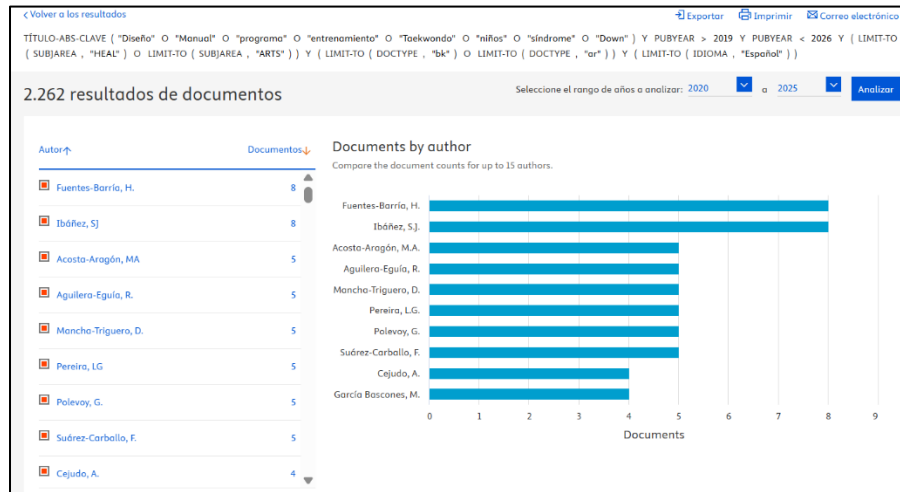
‹ Volver a los resultados

Exportar Imprimir Correo electrónico

TÍTULO-ABS-CLAVE ( "Diseño" O "Manual" O "programa" O "entrenamiento" O "Taekwondo" O "niños" O "síndrome" O "Down" ) Y PUBYEAR > 2019 Y PUBYEAR < 2026 Y ( LIMIT-TO ( SUBJAREA , "HEAL" ) O LIMIT-TO ( SUBJAREA , "ARTS" ) ) Y ( LIMIT-TO ( DOCTYPE , "bk" ) O LIMIT-TO ( DOCTYPE , "ar" ) ) Y ( LIMIT-TO ( IDIOMA , "Español" ) )

2.262 resultados de documentos

Seleccione el rango de años a analizar: 2020 a 2025 Analizar

| Autor↑ | Documentos↓ |
|---|---|
| Fuentes-Barría, H. | 8 |
| Ibáñez, SJ | 8 |
| Acosta-Aragón, MA | 5 |
| Aguilera-Eguía, R. | 5 |
| Mancha-Triguero, D. | 5 |
| Pereira, LG | 5 |
| Polevoy, G. | 5 |
| Suárez-Carballo, F. | 5 |
| Cejudo, A. | 4 |

Documents by author

Compare the document counts for up to 15 authors.

Fuentes-Barría, H.
Ibáñez, S.J.
Acosta-Aragón, M.A.
Aguilera-Eguía, R.
Mancha-Triguero, D.
Pereira, L.G.
Polevoy, G.
Suárez-Carballo, F.
Cejudo, A.
García Bascones, M.

0 1 2 3 4 5 6 7 8 9

Documents